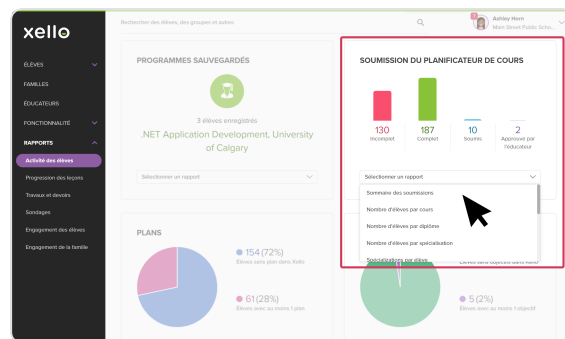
xello

ÉLÈVES
FAMILLES
ÉDUCATEURS
FONCTIONNALITÉ
RAPPORTS
Activité des élèves
Progression des leçons
Travaux et devoirs
Sondages
Engagement des élèves
Engagement de la famille

Rechercher des élèves, des groupes et autres

Ashley Horn
Main Street Public Scho...

PROGRAMMES SAUVEGARDÉS

3 élèves enregistrés
.NET Application Development, University of Calgary

Sélectionner un rapport

SOUMISSION DU PLANIFICATEUR DE COURS

130
Incomplet

187
Complet

10
Soumis

2
Approuvé par l'éducateur

Sélectionner un rapport
Sommaire des soumissions
Nombre d'élèves par cours
Nombre d'élèves par diplôme
Nombre d'élèves par spécialisation
Spécialisations par élève

PLANS

154 (72%)
Élèves sans plan dans Xello

61 (28%)
Élèves avec au moins 1 plan

Élèves sans objectifs dans Xello

5 (2%)
Élèves avec au moins 1 objectif